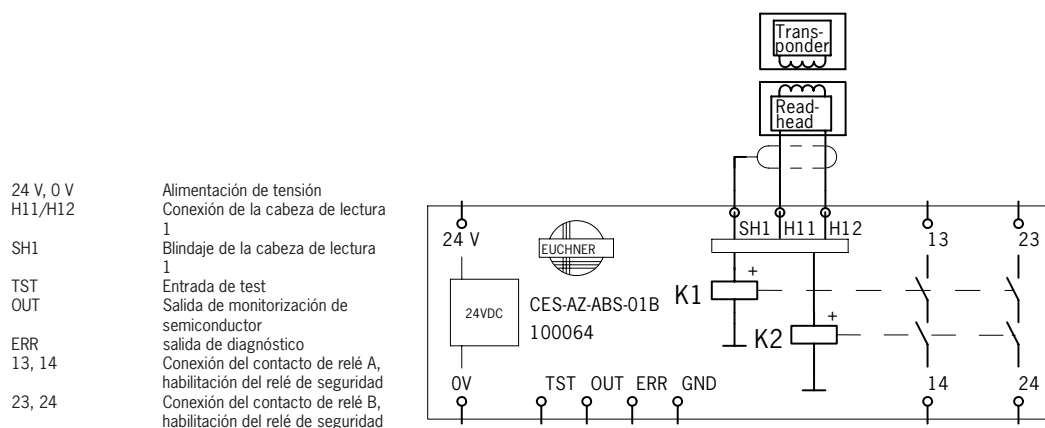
| | |
|---|---|
| 24 V, 0 V | Alimentación de tensión |
| H11/H12 | Conexión de la cabeza de lectura 1 |
| SH1 | Blindaje de la cabeza de lectura 1 |
| TST | Entrada de test |
| OUT | Salida de monitorización de semiconductor |
| ERR | salida de diagnóstico |
| 13, 14 | Conexión del contacto de relé A, habilitación del relé de seguridad |
| 23, 24 | Conexión del contacto de relé B, habilitación del relé de seguridad |

Transponder

Readhead

24 V
EUCHNER
SH1 H11 H12
13
23
24VDC
CES-AZ-ABS-01B
100064
K1
+
K2
+
0V
TST OUT ERR GND
14
24